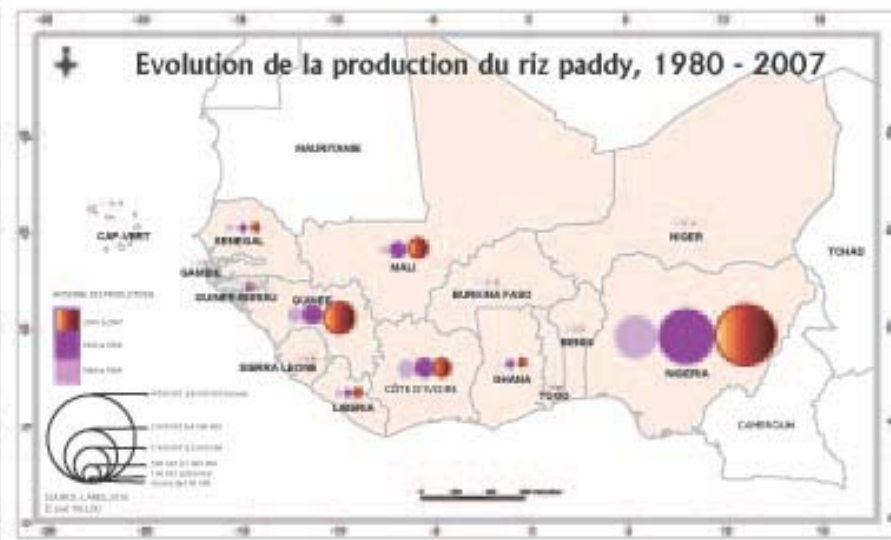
Evolution de la production du riz paddy, 1980 - 2007

MAURITANIE

CAP-VERT

SENEGAL

GAMBIE

GUINEE-BISSAU

GUINEE

SIERRA LEONE

LIBERIA

MALI

BURKINA FASO

CÔTE D'IVOIRE

GHANA

TOGO

BENIN

NIGER

NIGERIA

TCHAD

CAMEROUN

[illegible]

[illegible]

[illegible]

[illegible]

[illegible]

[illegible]

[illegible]

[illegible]

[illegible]

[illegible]

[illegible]

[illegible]